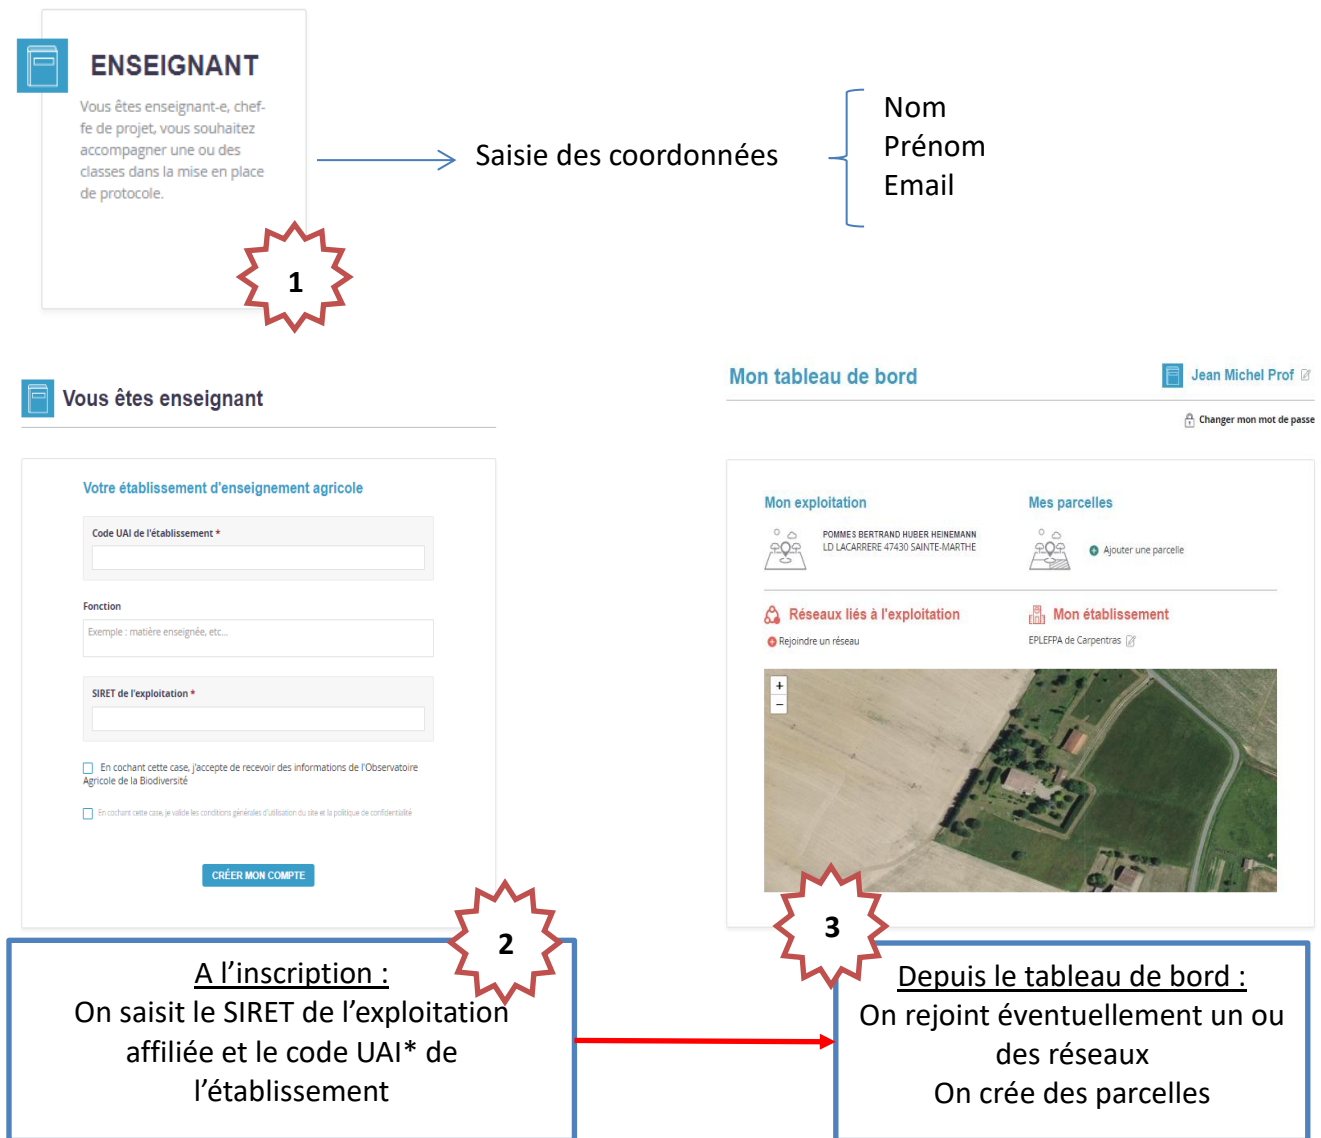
ENSEIGNANT

Vous êtes enseignant-e, chef-fe de projet, vous souhaitez accompagner une ou des classes dans la mise en place de protocole.

1

Saisie des coordonnées

Nom
Prénom
Email

Vous êtes enseignant

Votre établissement d'enseignement agricole

Code UAI de l'établissement *

Fonction

Exemple : matière enseignée, etc...

SIRET de l'exploitation *

En cochant cette case, j'accepte de recevoir des informations de l'Observatoire Agricole de la Biodiversité

En cochant cette case, je valide les conditions générales d'utilisation du site et la politique de confidentialité

CRÉER MON COMPTE

2

A l'inscription :
On saisit le SIRET de l'exploitation affiliée et le code UAI* de l'établissement

Mon tableau de bord

Jean Michel Prof

Changer mon mot de passe

Mon exploitation

POMMES BERTRAND HUBER HEINEMANN
LD LACARRERE 47430 SAINTE-MARTHE

Mes parcelles

Ajouter une parcelle

Réseaux liés à l'exploitation

Rejoindre un réseau

Mon établissement

EPLEFPA de Carpentras

+
−

3

Depuis le tableau de bord :
On rejoint éventuellement un ou des réseaux
On crée des parcelles